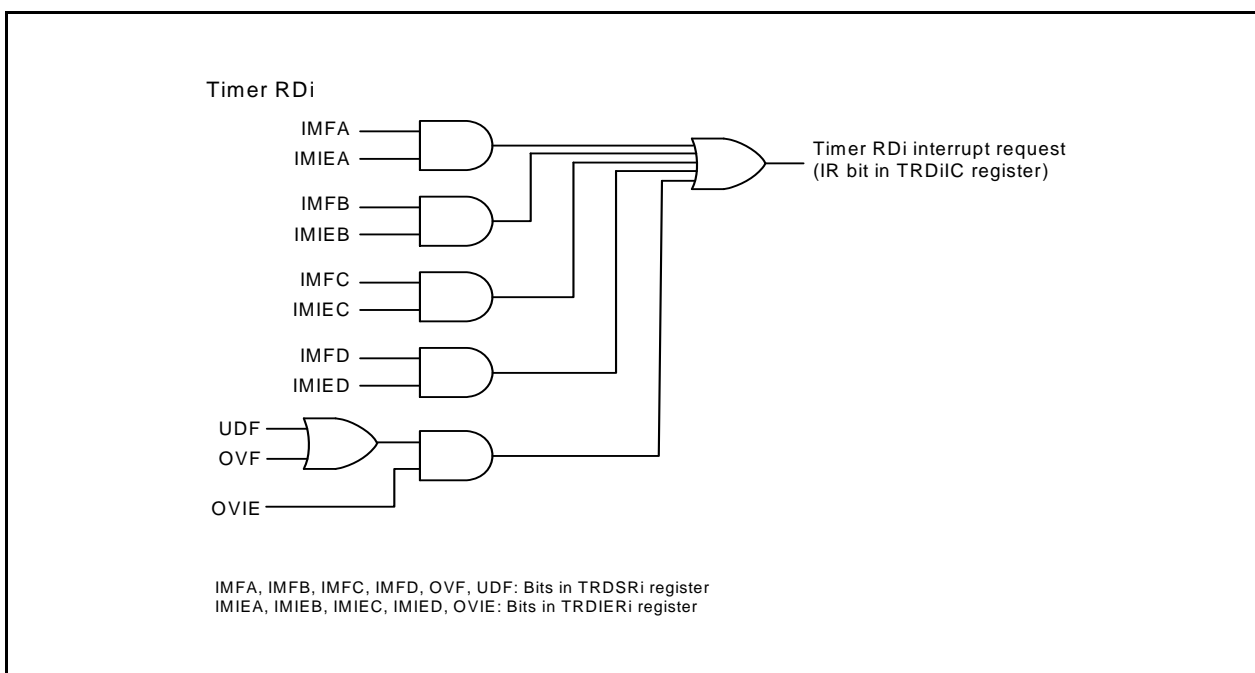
Timer RDi

IMFA
IMIEA

IMFB
IMIEB

IMFC
IMIEC

IMFD
IMIED

UDF
OVF

OVIE

Timer RDi interrupt request
(IR bit in TRDiIC register)

IMFA, IMFB, IMFC, IMFD, OVF, UDF: Bits in TRDSRi register
IMIEA, IMIEB, IMIEC, IMIED, OVIE: Bits in TRDIERi register